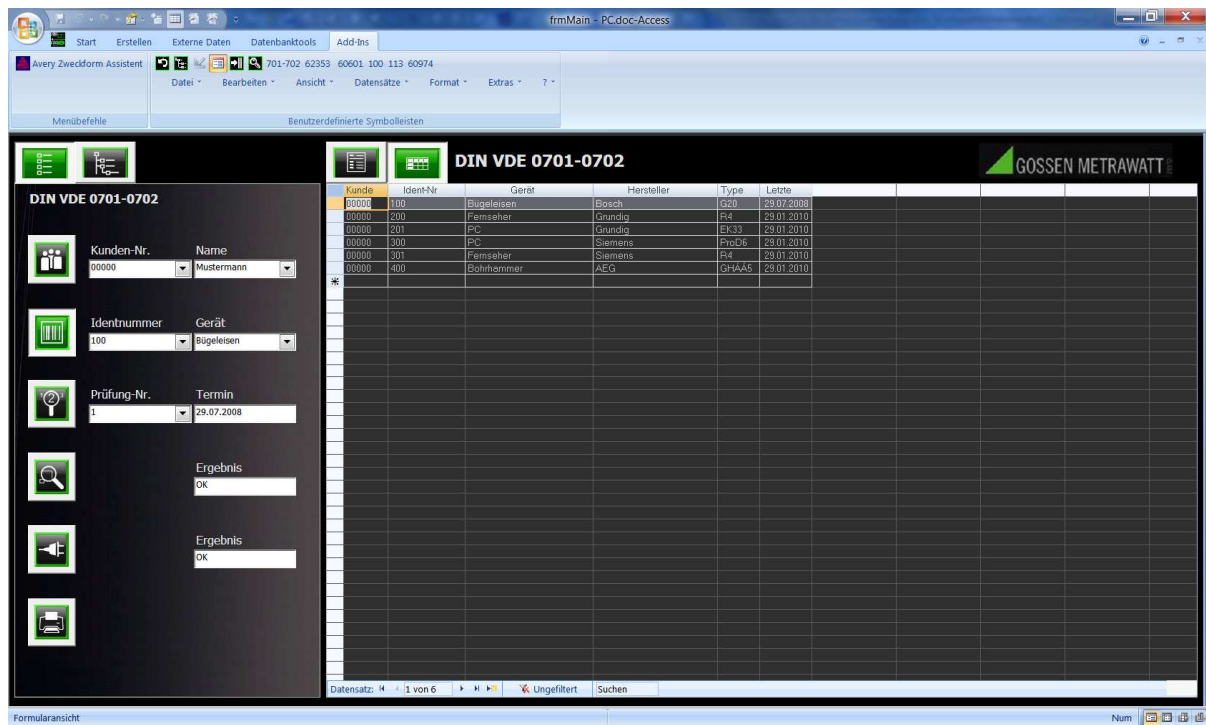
frmMain - PC.doc-Access

Start Erstellen Externe Daten Datenbanktools Add-Ins

Avery Zweckform Assistent

701-702 62353 60601 100 113 60974

Datei Bearbeiten Ansicht Datensätze Format Extras ?

Menübefehle

Benutzerdefinierte Symbolleisten

DIN VDE 0701-0702

DIN VDE 0701-0702

GOSSEN METRAWATT

Kunden-Nr.
00000

Name
Mustermann

Identnummer
100

Gerät
Bügeleisen

Prüfung-Nr.
1

Termin
29.07.2008

Ergebnis
OK

Ergebnis
OK

| Kunde | Ident-Nr | Gerät | Hersteller | Type | Letzte |
|---|---|---|---|---|---|
| 00000 | 100 | Bügeleisen | Bosch | G20 | 29.07.2008 |
| 00000 | 200 | Fernseher | Grundig | R4 | 29.01.2010 |
| 00000 | 201 | PC | Grundig | EK33 | 29.01.2010 |
| 00000 | 300 | PC | Siemens | ProD6 | 29.01.2010 |
| 00000 | 301 | Fernseher | Siemens | R4 | 29.01.2010 |
| 00000 | 400 | Bohrhammer | AEG | GHAA5 | 29.01.2010 |

Datensatz: 1 von 6 Ungefiltert Suchen

Formularansicht

Num